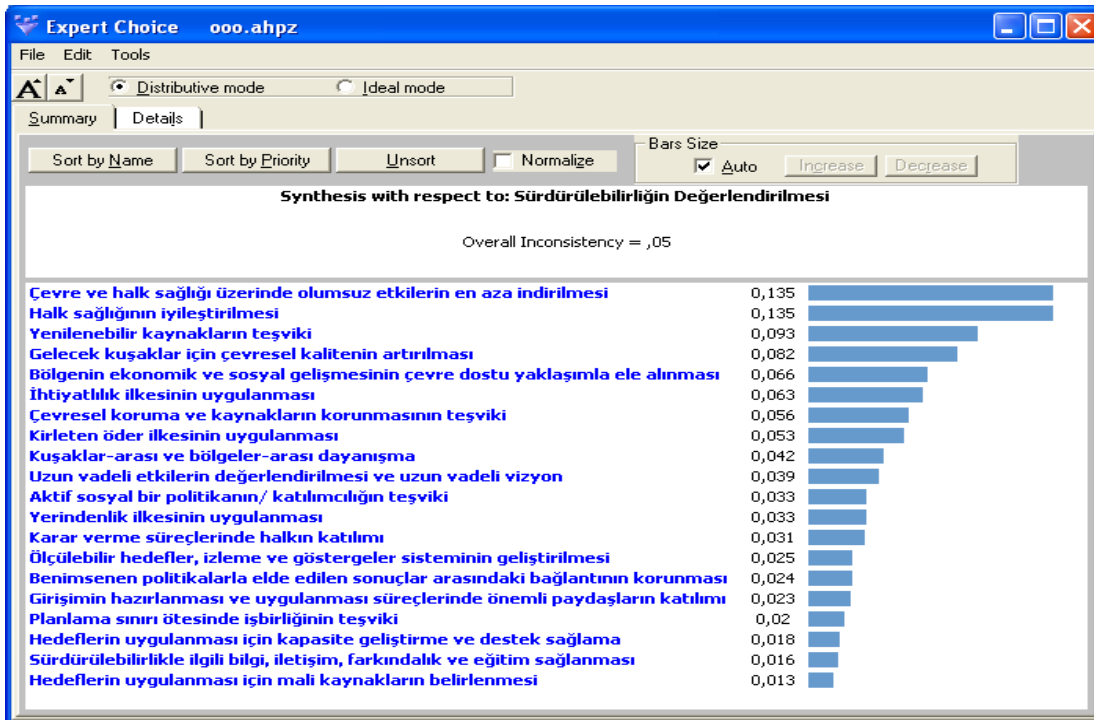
Expert Choice ooo.ahpz

File Edit Tools

A A Distributive mode Ideal mode

Summary Details

Sort by Name Sort by Priority Unsort Normalize

Bars Size
Auto Increase Decrease

Synthesis with respect to: Sürdürülebilirliğin Değerlendirilmesi

Overall Inconsistency = ,05

| | |
|---|---|
| Çevre ve halk sağlığı üzerinde olumsuz etkilerin en aza indirilmesi | 0,135 |
| Halk sağlığının iyileştirilmesi | 0,135 |
| Yenilenebilir kaynakların teşviki | 0,093 |
| Gelecek kuşaklar için çevresel kalitenin artırılması | 0,082 |
| Bölgenin ekonomik ve sosyal gelişmesinin çevre dostu yaklaşımla ele alınması | 0,066 |
| İhtiyatlılık ilkesinin uygulanması | 0,063 |
| Çevresel koruma ve kaynakların korunmasının teşviki | 0,056 |
| Kirleten öder ilkesinin uygulanması | 0,053 |
| Kuşaklar-arası ve bölgeler-arası dayanışma | 0,042 |
| Uzun vadeli etkilerin değerlendirilmesi ve uzun vadeli vizyon | 0,039 |
| Aktif sosyal bir politikanın/ katılımcılığın teşviki | 0,033 |
| Yerindenlik ilkesinin uygulanması | 0,033 |
| Karar verme süreçlerinde halkın katılımı | 0,031 |
| Ölçülebilir hedefler, izleme ve göstergeler sisteminin geliştirilmesi | 0,025 |
| Benimsenen politikalarla elde edilen sonuçlar arasındaki bağlantının korunması | 0,024 |
| Girişimin hazırlanması ve uygulanması süreçlerinde önemli paydaşların katılımı | 0,023 |
| Planlama sınırı ötesinde işbirliğinin teşviki | 0,02 |
| Hedeflerin uygulanması için kapasite geliştirme ve destek sağlama | 0,018 |
| Sürdürülebilirlikle ilgili bilgi, iletişim, farkındalık ve eğitim sağlanması | 0,016 |
| Hedeflerin uygulanması için mali kaynakların belirlenmesi | 0,013 |